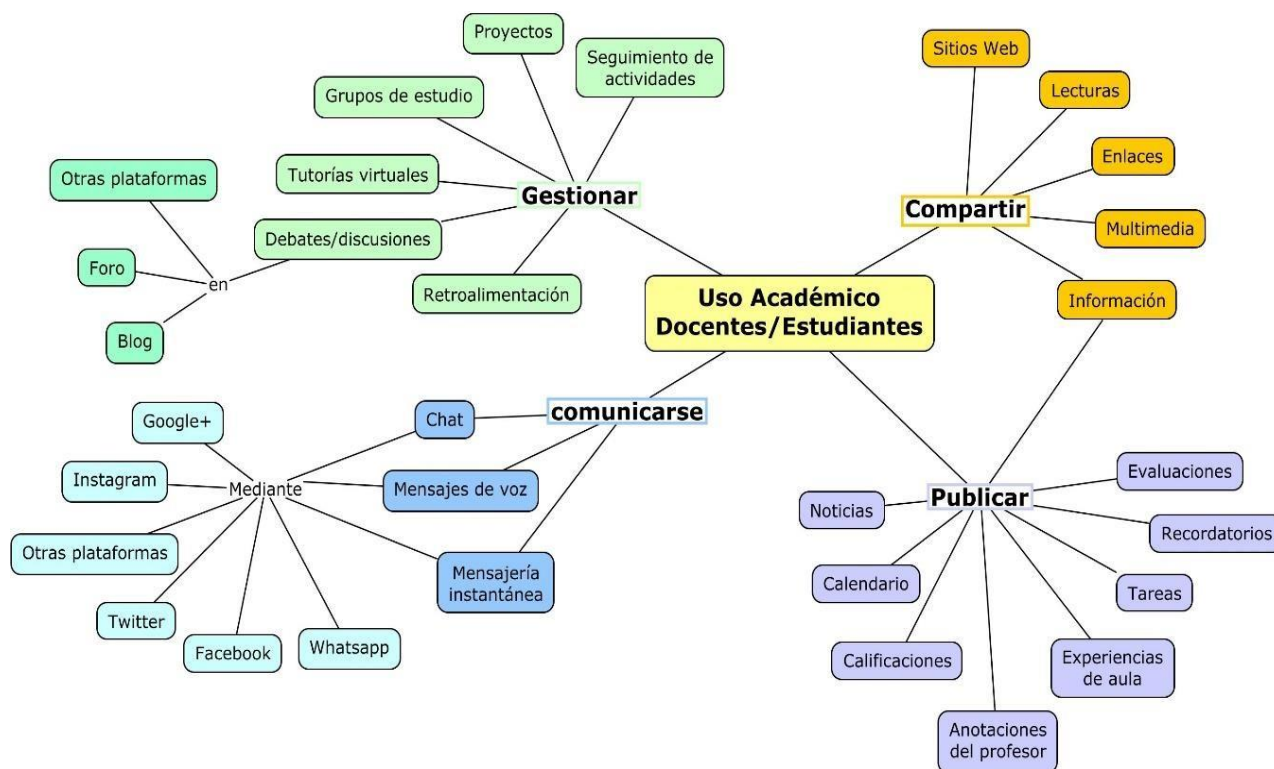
Uso Académico Docentes/Estudiantes

Gestionar
Proyectos
Seguimiento de actividades
Grupos de estudio
Tutorías virtuales
Debates/discusiones
Retroalimentación
en
Otras plataformas
Foro
Blog

Compartir
Sitios Web
Lecturas
Enlaces
Multimedia
Información

comunicarse
Chat
Mensajes de voz
Mensajería instantánea
Mediante
Google+
Instagram
Otras plataformas
Twitter
Facebook
Whatsapp

Publicar
Evaluaciones
Noticias
Recordatorios
Calendario
Tareas
Calificaciones
Experiencias de aula
Anotaciones del profesor